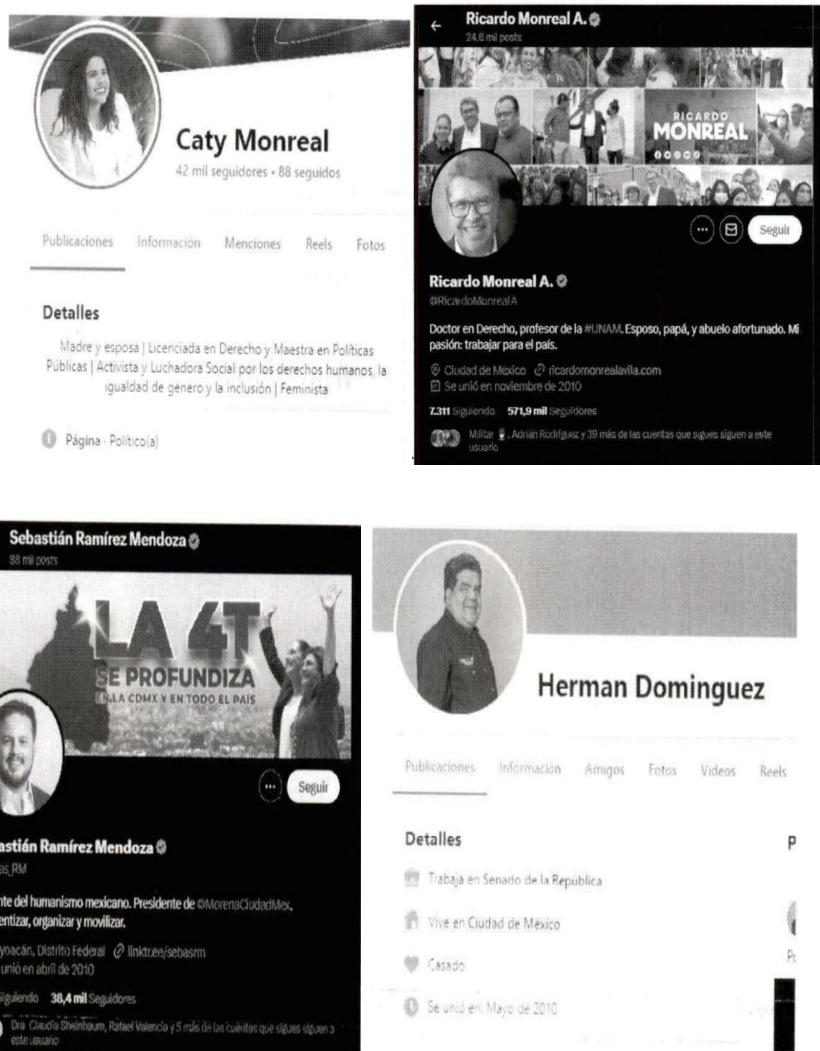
Caty Monreal
42 mil seguidores • 88 seguidos

Publicaciones Información Menciones Reels Fotos

Detalles

Madre y esposa | Licenciada en Derecho y Maestra en Políticas Públicas | Activista y Luchadora Social por los derechos humanos, la igualdad de genero y la inclusión | Feminista

Página · Político(a)

Ricardo Monreal A.
24,6 mil posts

RICARDO MONREAL

Seguir

Ricardo Monreal A.
@RicardoMonrealA

Doctor en Derecho, profesor de la #UNAM. Esposo, papá, y abuelo afortunado. Mi pasión: trabajar para el país.

Ciudad de México ricardomonrealavila.com
Se unió en noviembre de 2010

7.311 Siguiendo 571,9 mil Seguidores

Militar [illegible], Adrián Rodríguez y 39 más de las cuentas que sigues siguen a este usuario

Sebastián Ramírez Mendoza
88 mil posts

LA 4T
SE PROFUNDIZA
EN LA CDMX Y EN TODO EL PAÍS

Seguir

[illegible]stián Ramírez Mendoza
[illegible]as_RM

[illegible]nte del humanismo mexicano. Presidente de @MorenaCiudadMex. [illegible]entizar, organizar y movilizar.

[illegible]yoacán, Distrito Federal linktr.ee/sebasrm
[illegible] unió en abril de 2010

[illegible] Siguiendo 38,4 mil Seguidores

Dra. Claudia Sheinbaum, Rafael Valencia y 5 más de las cuentas que sigues siguen a este usuario

Herman Dominguez

Publicaciones Información Amigos Fotos Videos Reels

Detalles

Trabaja en Senado de la Republica

Vive en Ciudad de México

Casado

Se unió en Mayo de 2010

P